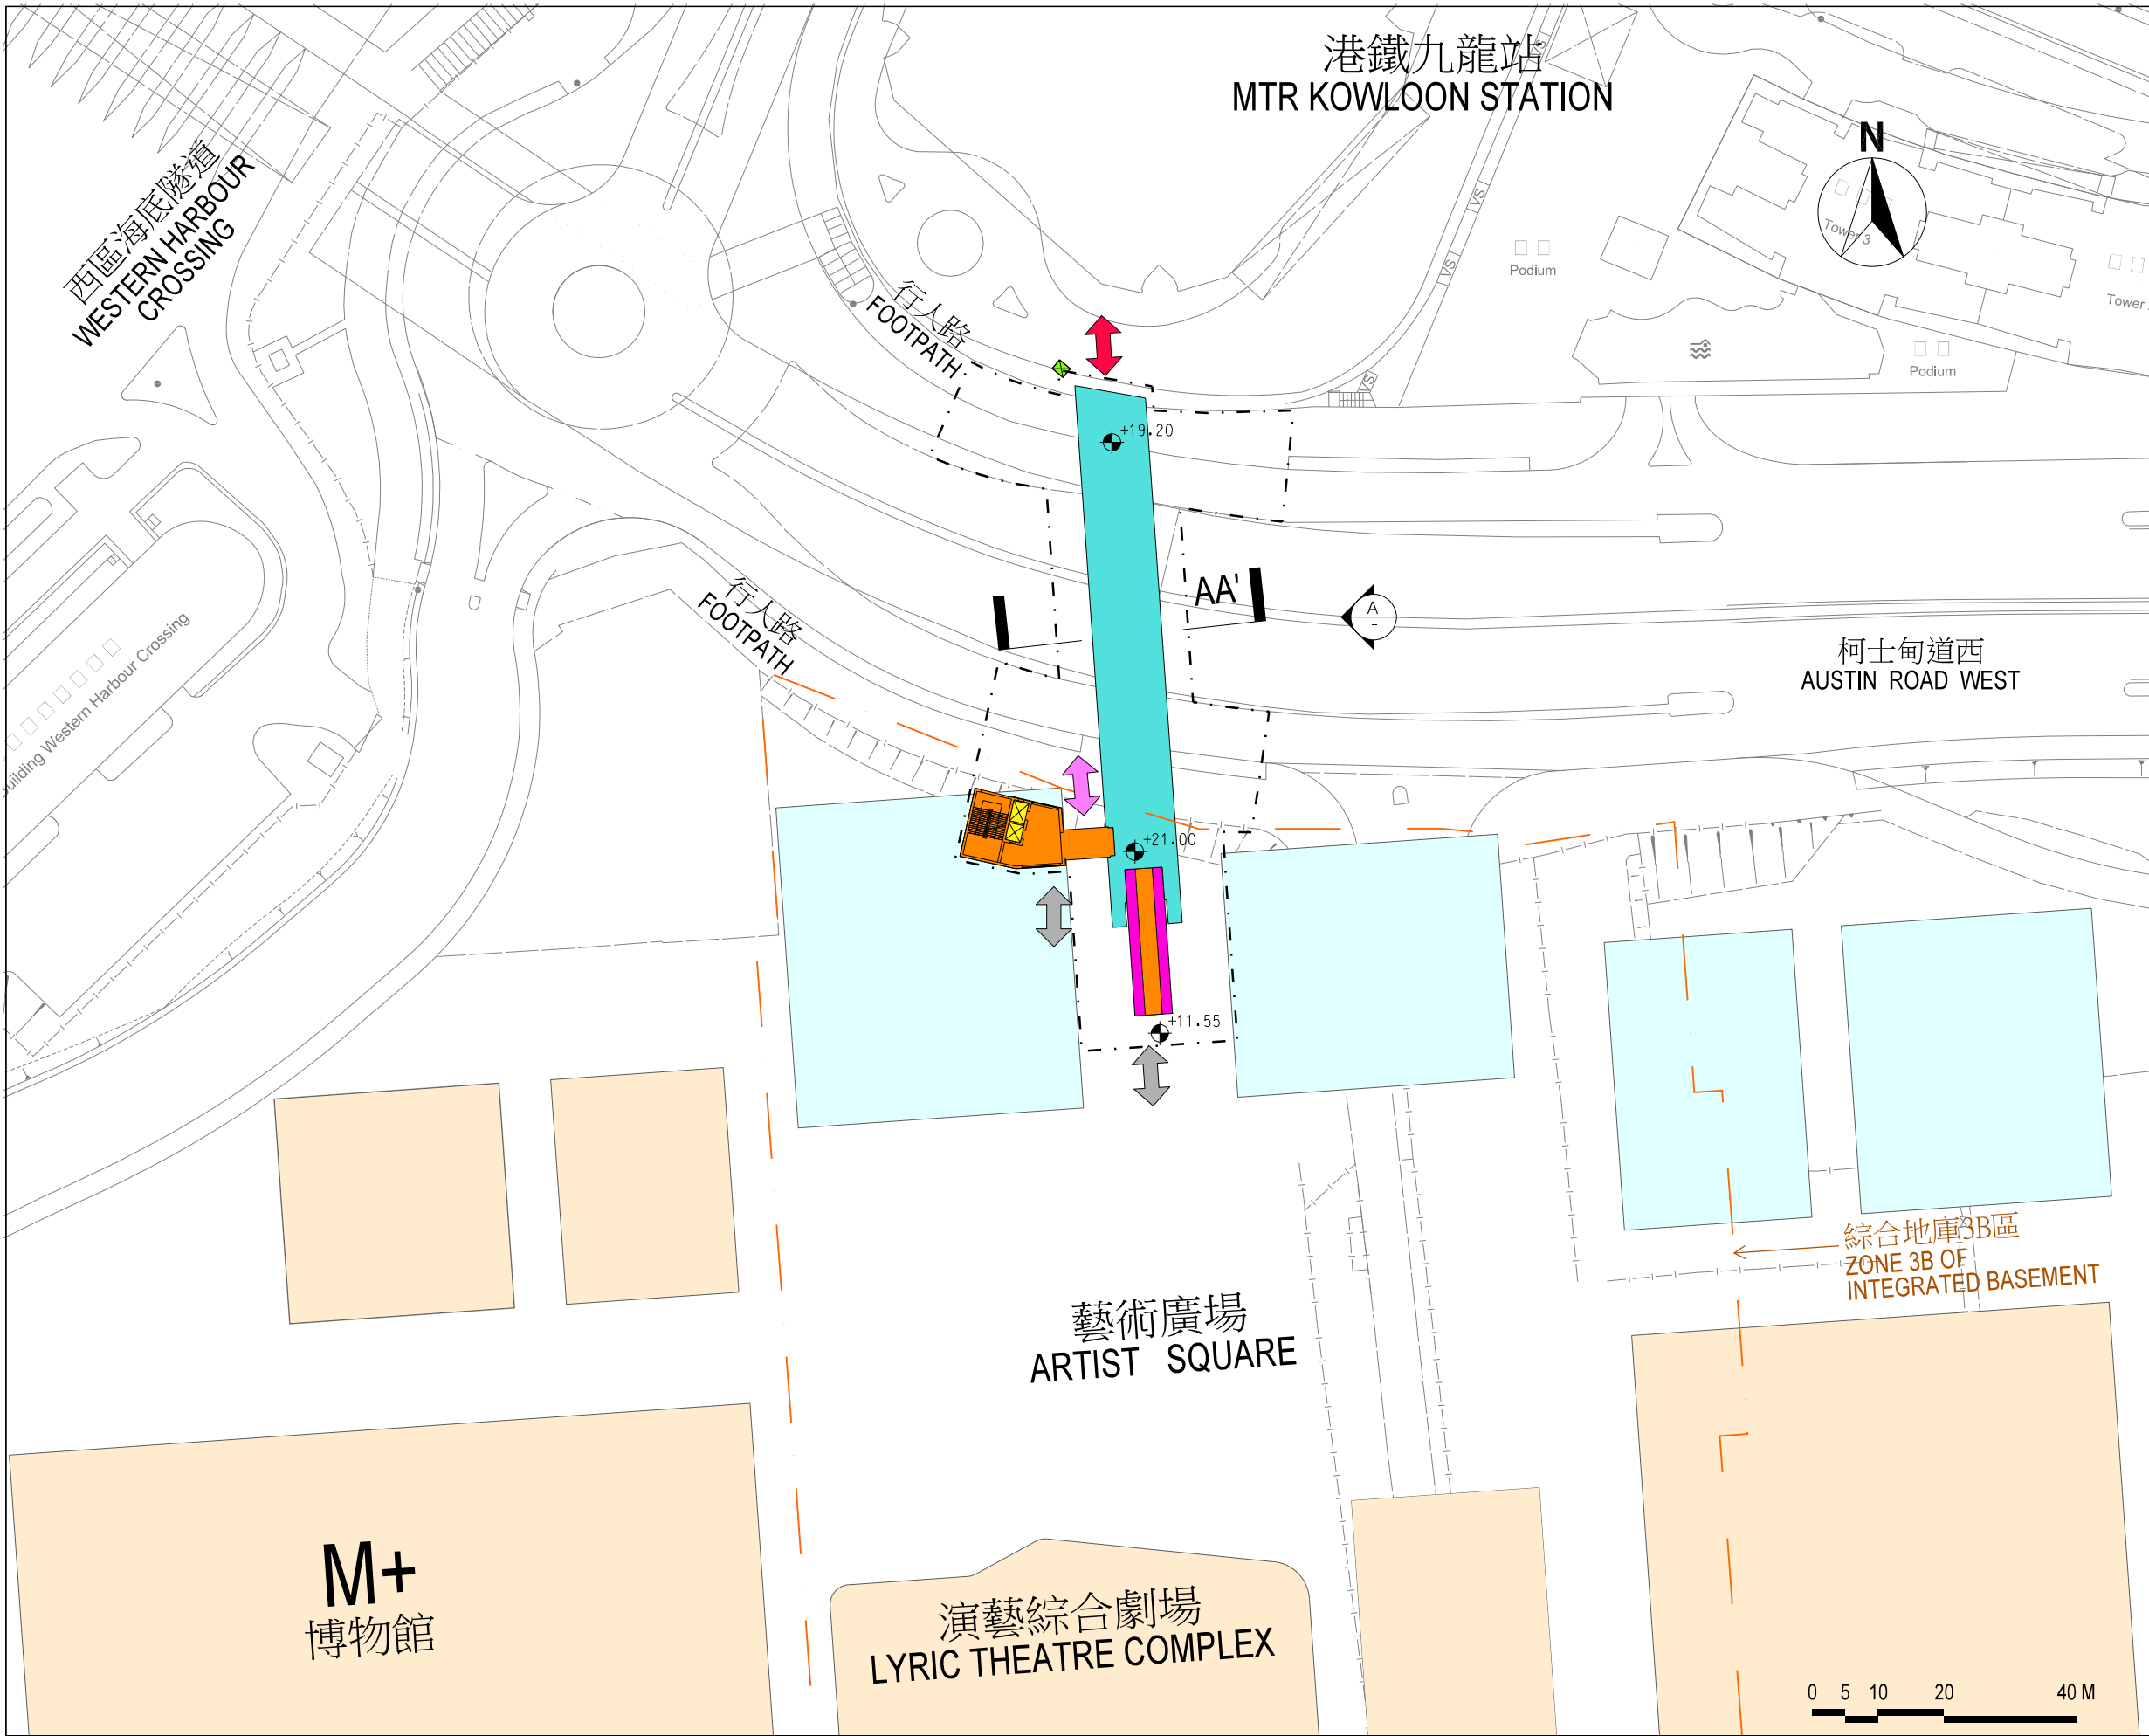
港鐵九龍站
MTR KOWLOON STATION

N

Tower 3

Podium

Tower

Podium

西區海底隧道
WESTERN HARBOUR CROSSING

行人路
FOOTPATH

+19.20

Building Western Harbour Crossing

AA'

A

柯士甸道西
AUSTIN ROAD WEST

行人路
FOOTPATH

+21.00

+11.55

綜合地庫3B區
ZONE 3B OF INTEGRATED BASEMENT

藝術廣場
ARTIST SQUARE

M+
博物館

演藝綜合劇場
LYRIC THEATRE COMPLEX

0 5 10 20 40 M